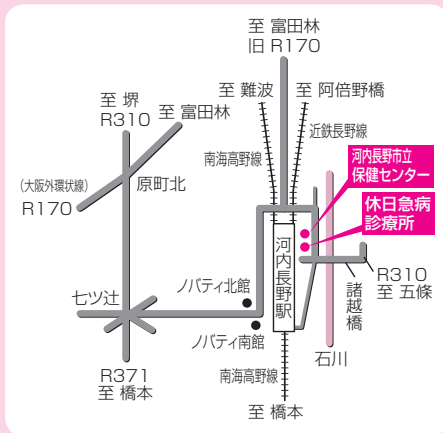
至 富田林
旧 R170

至 難波
至 阿倍野橋

至 堺
R310
至 富田林

近鉄長野線
南海高野線

河内長野市立
保健センター

休日急病
診療所

(大阪外環状線)
R170
原町北

河内長野駅

ノバティ北館
ノバティ南館

七ツ辻

R310
至 五條

諸越橋

石川

R371
至 橋本

南海高野線

至 橋本